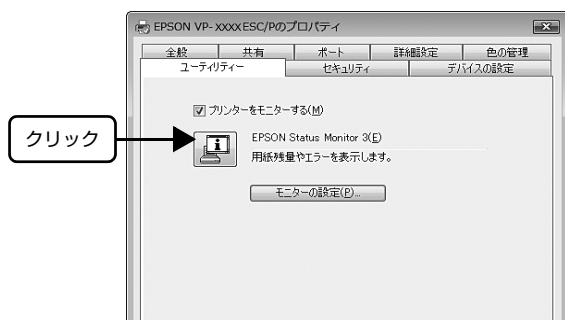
EPSON VP-XXXXESC/Pのプロパティ

全般
共有
ポート
詳細設定
色の管理
ユーティリティー
セキュリティ
デバイスの設定

プリンターをモニターする(M)

クリック

EPSON Status Monitor 3(E)
用紙残量やエラーを表示します。

モニターの設定(P)...